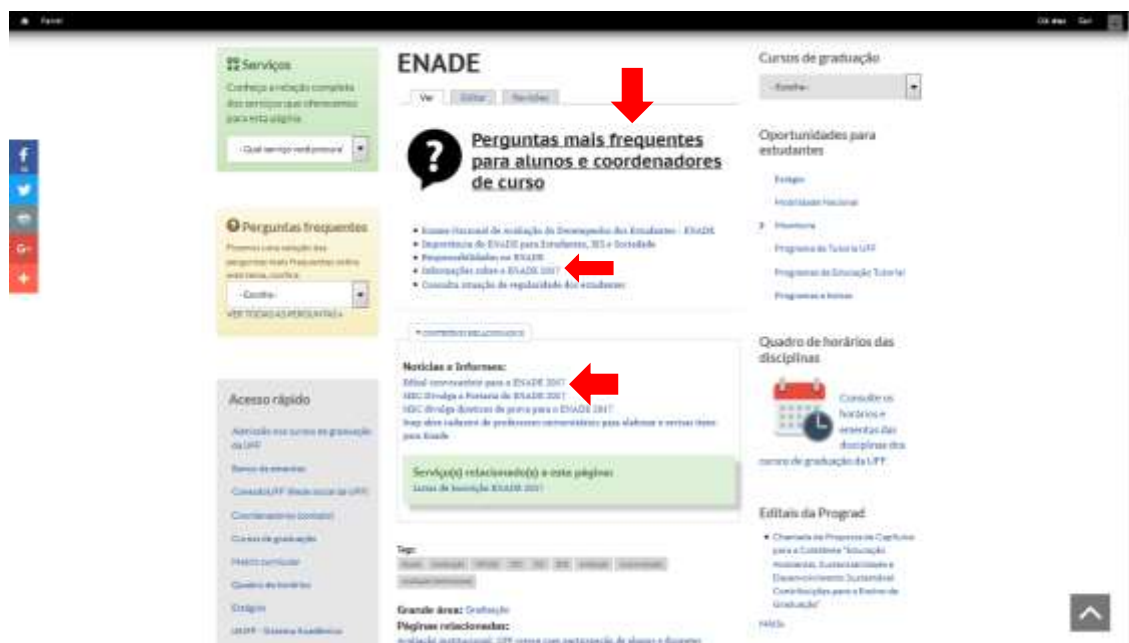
Painel

Serviços

Conheça a relação completa dos serviços que oferecemos para esta página

- Qual serviço você procura

Perguntas frequentes

Possui uma seleção das perguntas mais frequentes sobre este tema, confira:

- Escolha -

VER TODAS AS PERGUNTAS »

Acesso rápido

Admissão nos cursos de graduação da UFF

Banco de ementas

Conexão UFF

Coordenadores (contato)

Cursos de graduação

Matriz curricular

Quadro de horários

Estágios

IdUFF - Sistema Acadêmico

ENADE

Ver Editar Revisões

Perguntas mais frequentes para alunos e coordenadores de curso

• Exame Nacional de Avaliação do Desempenho dos Estudantes - ENADE
• Importância do ENADE para Estudantes, IES e Sociedade
• Responsabilidades no ENADE
• Informações sobre o ENADE 2017
• Consulta situação de regularidade dos estudantes

Notícias e Informes:
Edital convocatório para o ENADE 2017
MEC Divulga a Portaria do ENADE 2017
MEC Divulga diretrizes de prova para o ENADE 2017
Inep abre cadastro de professores universitários para elaborar e revisar itens para Enade

Serviço(s) relacionado(s) a esta página:
Listas de Inscrição ENADE 2017

Tags:

Grande área: Graduação
Páginas relacionadas:

Cursos de graduação

- Escolha -

Oportunidades para estudantes

Estágio
Mobilidade Nacional
Monitoria
Programa de Tutoria UFF
Programa de Educação Tutorial
Programas e bolsas

Quadro de horários das disciplinas

Consulte os horários e ementas das disciplinas dos cursos de graduação da UFF.

Editais da Prograd

• Chamada de Propostas de Capítulos para a Coletânea "Educação Ambiental, Sustentabilidade e Desenvolvimento Sustentável: Contribuições para o Ensino de Graduação"

MAIS»